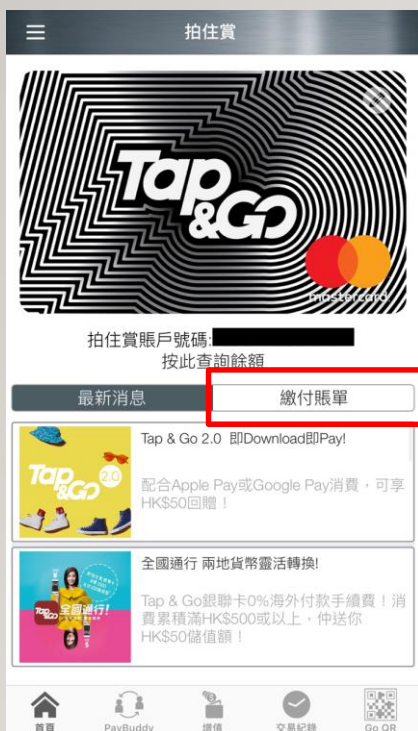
拍住賞

Tap &Go

mastercard

拍住賞賬戶號碼:

按此查詢餘額

最新消息

繳付賬單

Tap & Go 2.0 即Download即Pay!

Tap &Go 2.0

配合Apple Pay或Google Pay消費，可享HK$50回贈！

全國通行 兩地貨幣靈活轉換!

Tap &Go 全國通行!

Tap & Go銀聯卡0%海外付款手續費！消費累積滿HK$500或以上，仲送你HK$50儲值額！

首頁

PayBuddy

增值

交易紀錄

Go QR